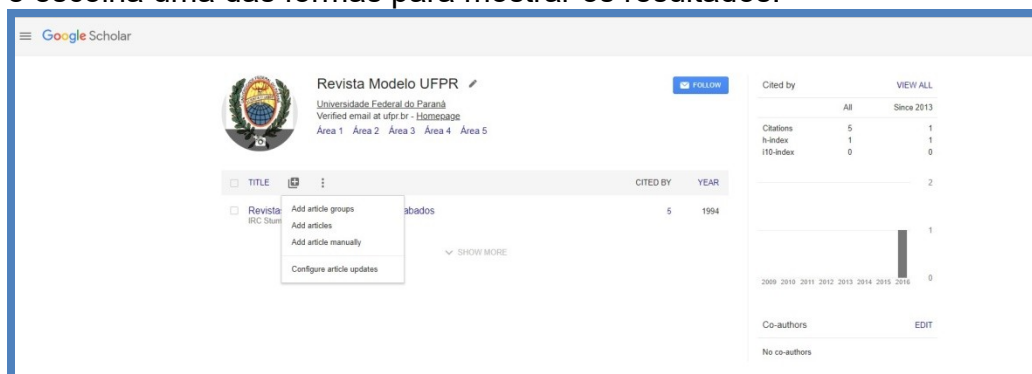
e escolha uma das formas para mostrar os resultados.

Google Scholar

Revista Modelo UFPR

Universidade Federal do Paraná
Verified email at ufpr.br - Homepage
Área 1 Área 2 Área 3 Área 4 Área 5

FOLLOW

TITLE

CITED BY YEAR

Revista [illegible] abados
IRC Stun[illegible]

5 1994

Add article groups
Add articles
Add article manually
Configure article updates

SHOW MORE

Cited by VIEW ALL

| | All | Since 2013 |
|---|---|---|
| Citations | 5 | 1 |
| h-index | 1 | 1 |
| i10-index | 0 | 0 |

2
1
0
2009 2010 2011 2012 2013 2014 2015 2016

Co-authors EDIT

No co-authors